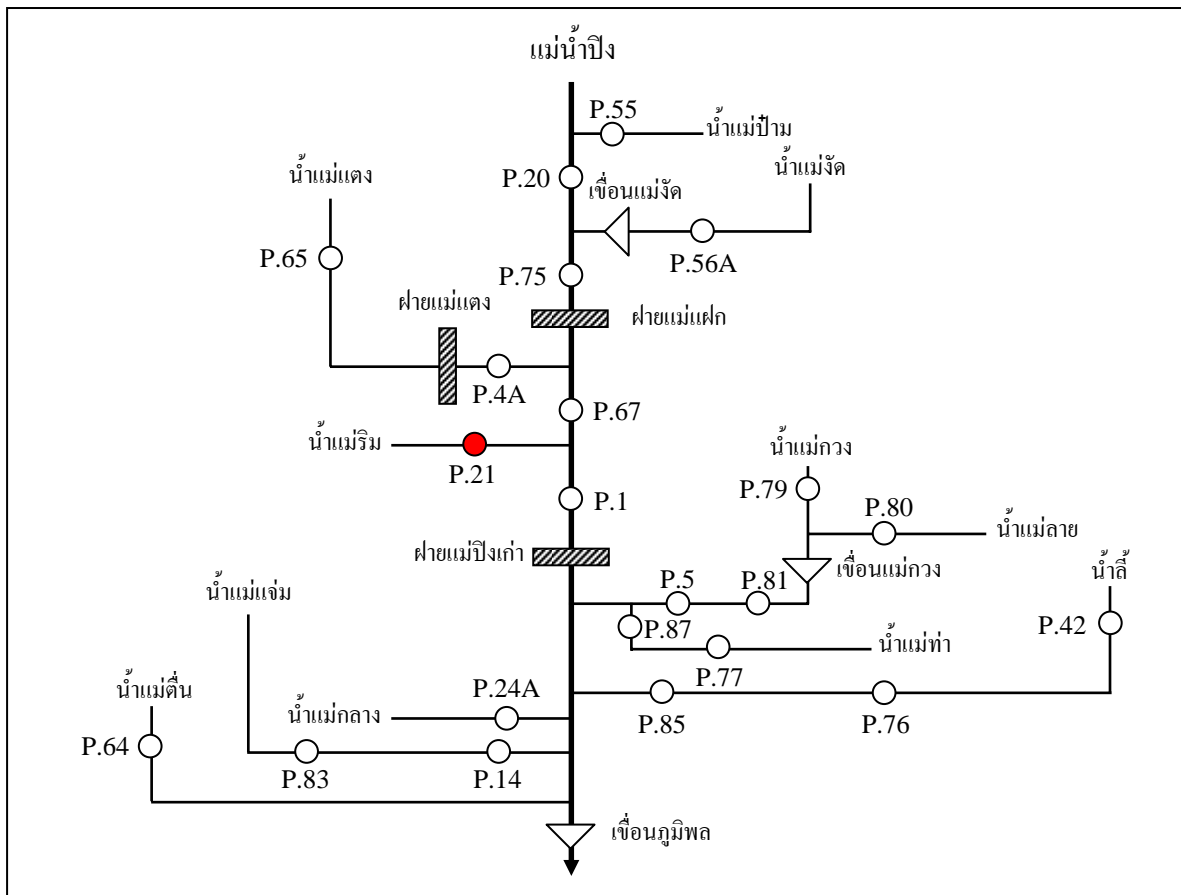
แม่น้ำปิง

P.55
น้ำแม่ป๊าม
น้ำแม่งัด
P.20
เขื่อนแม่งัด
น้ำแม่แตง
P.56A
P.65
P.75
ฝายแม่แตง
ฝายแม่แฝก
P.4A
P.67
น้ำแม่ริม
P.21
น้ำแม่กวง
P.1
P.79
P.80
น้ำแม่ลาย
ฝายแม่ปิงเก่า
เขื่อนแม่กวง
น้ำแม่แจ่ม
P.5
P.81
น้ำลี้
P.87
น้ำแม่ทา
P.42
น้ำแม่ตื่น
P.24A
P.77
น้ำแม่กลาง
P.64
P.85
P.76
P.83
P.14
เขื่อนภูมิพล